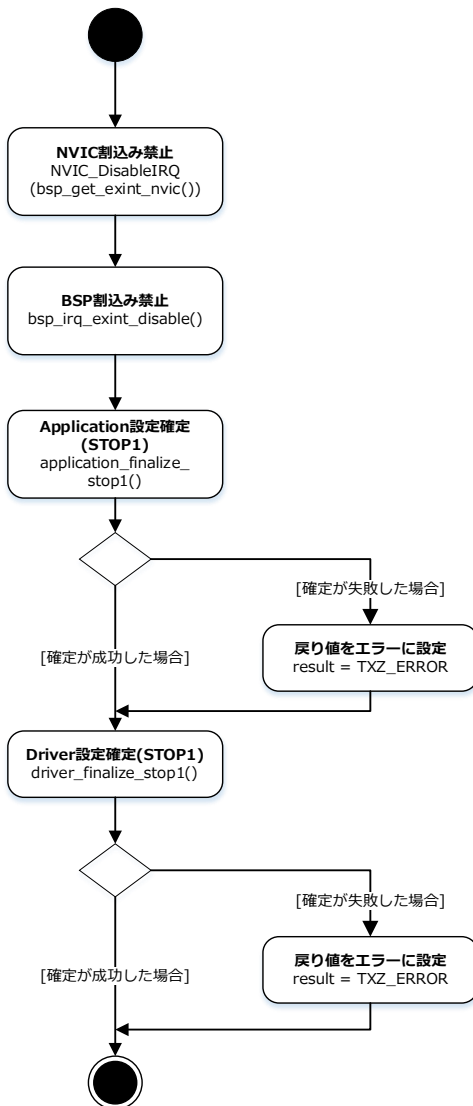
**NVIC割込み禁止**
NVIC_DisableIRQ (bsp_get_exint_nvic())

**BSP割込み禁止**
bsp_irq_exint_disable()

**Application設定確定 (STOP1)**
application_finalize_stop1()

[確定が失敗した場合]

**戻り値をエラーに設定**
result = TXZ_ERROR

[確定が成功した場合]

**Driver設定確定(STOP1)**
driver_finalize_stop1()

[確定が失敗した場合]

**戻り値をエラーに設定**
result = TXZ_ERROR

[確定が成功した場合]